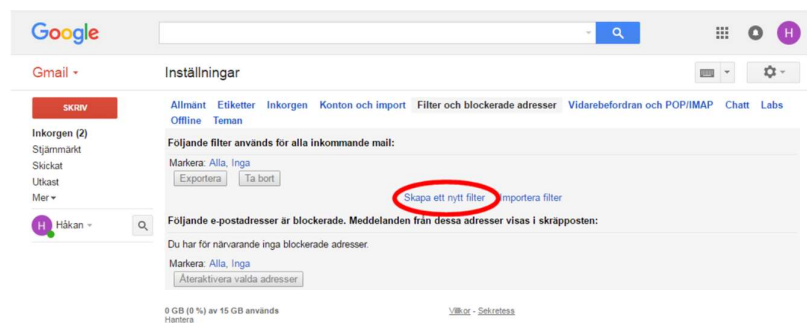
Google

H

Gmail ▾

Inställningar

SKRIV

Inkorgen (2)
Stjärnmärkt
Skickat
Utkast
Mer ▾

H Håkan ▾

Allmänt Etiketter Inkorgen Konton och import Filter och blockerade adresser Vidarebefordran och POP/IMAP Chatt Labs Offline Teman

Följande filter används för alla inkommande mail:

Markera: Alla, Inga
Exportera Ta bort

Skapa ett nytt filter Importera filter

Följande e-postadresser är blockerade. Meddelanden från dessa adresser visas i skräpposten:

Du har för närvarande inga blockerade adresser.

Markera: Alla, Inga
Återaktivera valda adresser

0 GB (0 %) av 15 GB används
Hantera

Villkor - Sekretess